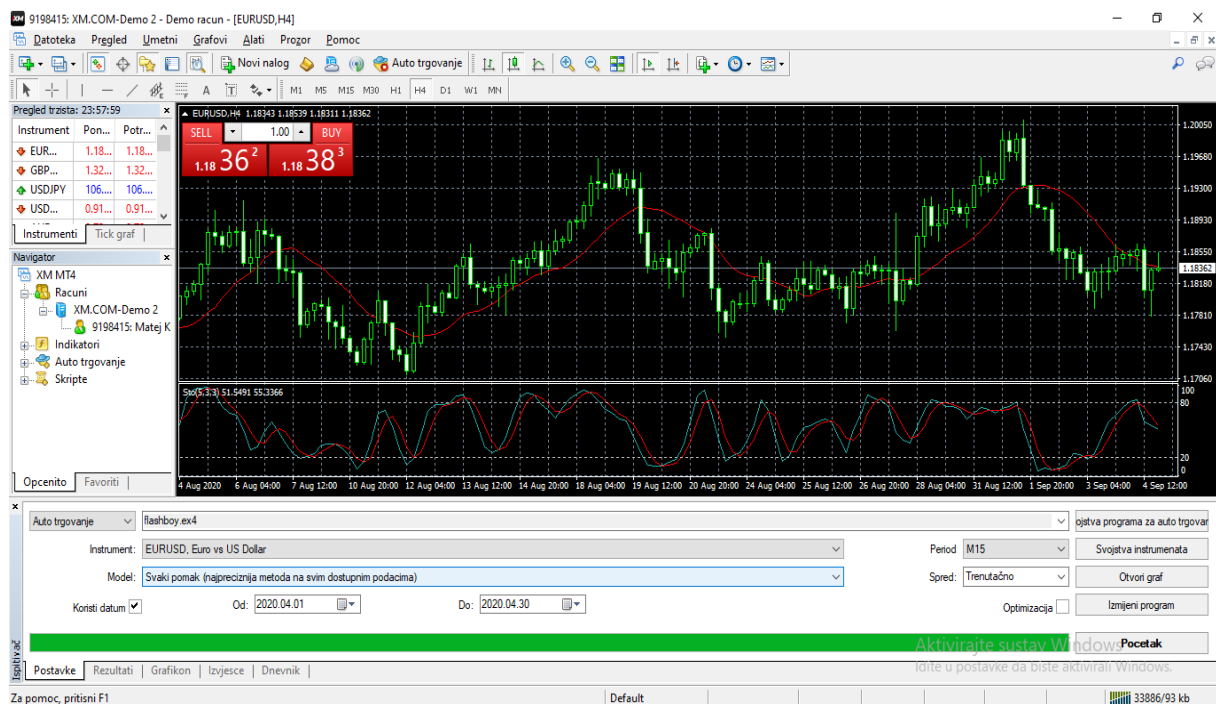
9198415: XM.COM-Demo 2 - Demo racun - [EURUSD,H4]

Datoteka Pregled Umetni Grafovi Alati Prozor Pomoc

Novi nalog Auto trgovanje

A M1 M5 M15 M30 H1 H4 D1 W1 MN

Pregled trzista: 23:57:59

| Instrument | Pon... | Potr... |
|---|---|---|
| EUR... | 1.18... | 1.18... |
| GBP... | 1.32... | 1.32... |
| USDJPY | 106.... | 106.... |
| USD... | 0.91... | 0.91... |

Instrumenti Tick graf

Navigator

XM MT4
Racuni
XM.COM-Demo 2
9198415: Matej K
Indikatori
Auto trgovanje
Skripte

Opcenito Favoriti

EURUSD,H4 1.18343 1.18539 1.18311 1.18362

SELL 1.00 BUY

1.18 36 2 1.18 38 3

1.20050 1.19680 1.19300 1.18930 1.18550 1.18362 1.18180 1.17810 1.17430 1.17060

Sto(5,3,3) 51.5491 55.3366

100 80 20 0

4 Aug 2020 6 Aug 04:00 7 Aug 12:00 10 Aug 20:00 12 Aug 04:00 13 Aug 12:00 14 Aug 20:00 18 Aug 04:00 19 Aug 12:00 20 Aug 20:00 24 Aug 04:00 25 Aug 12:00 26 Aug 20:00 28 Aug 04:00 31 Aug 12:00 1 Sep 20:00 3 Sep 04:00 4 Sep 12:00

Auto trgovanje flashboy.ex4 ojstva programa za auto trgovar

Instrument: EURUSD, Euro vs US Dollar Period M15 Svojstva instrumenata

Model: Svaki pomak (najprecizinija metoda na svim dostupnim podacima) Spred: Trenutačno Otvori graf

Koristi datum Od: 2020.04.01 Do: 2020.04.30 Optimizacija Izmijeni program

Aktivirajte sustav Windows
Idite u postavke da biste aktivirali Windows.

Pocetak

Ispitivač

Postavke Rezultati Grafikon Izvjesce Dnevnik

Za pomoc, pritisni F1 Default 33886/93 kb